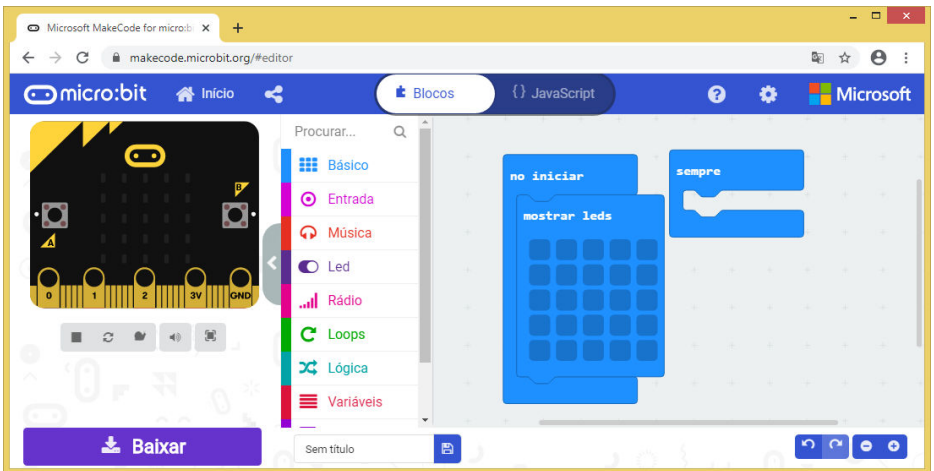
Microsoft MakeCode for micro:bi ×

makecode.microbit.org/#editor

micro:bit Início

Blocos { } JavaScript

Microsoft

Procurar...

Básico
Entrada
Música
Led
Rádio
Loops
Lógica
Variáveis

no iniciar
mostrar leds

sempre

B
A
0 1 2 3V GND

Baixar

Sem título